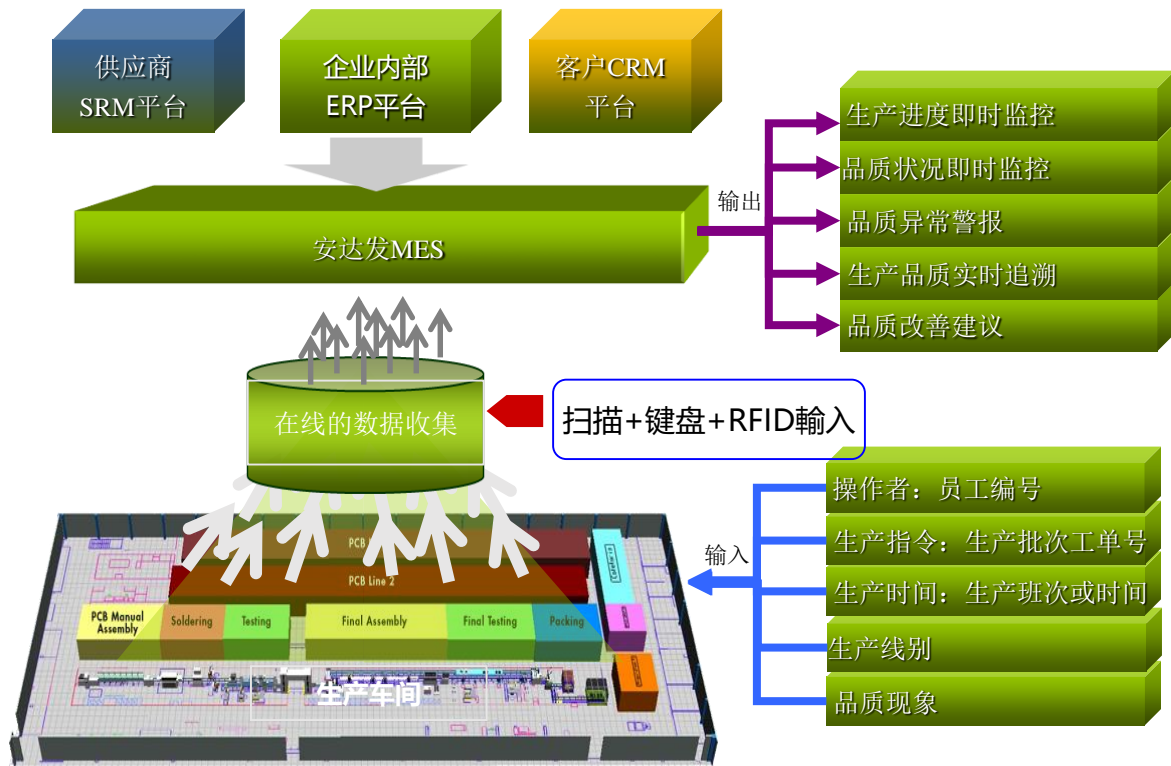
供应商
SRM平台

企业内部
ERP平台

客户CRM
平台

安达发MES

输出

生产进度即时监控

品质状况即时监控

品质异常警报

生产品质实时追溯

品质改善建议

在线的数据收集

扫描+键盘+RFID输入

输入

操作者：员工编号

生产指令：生产批次工单号

生产时间：生产班次或时间

生产线别

品质现象

PCB Line 1

PCB Line 2

PCB Manual Assembly

Soldering

Testing

Final Assembly

Final Testing

Packing

生产车间